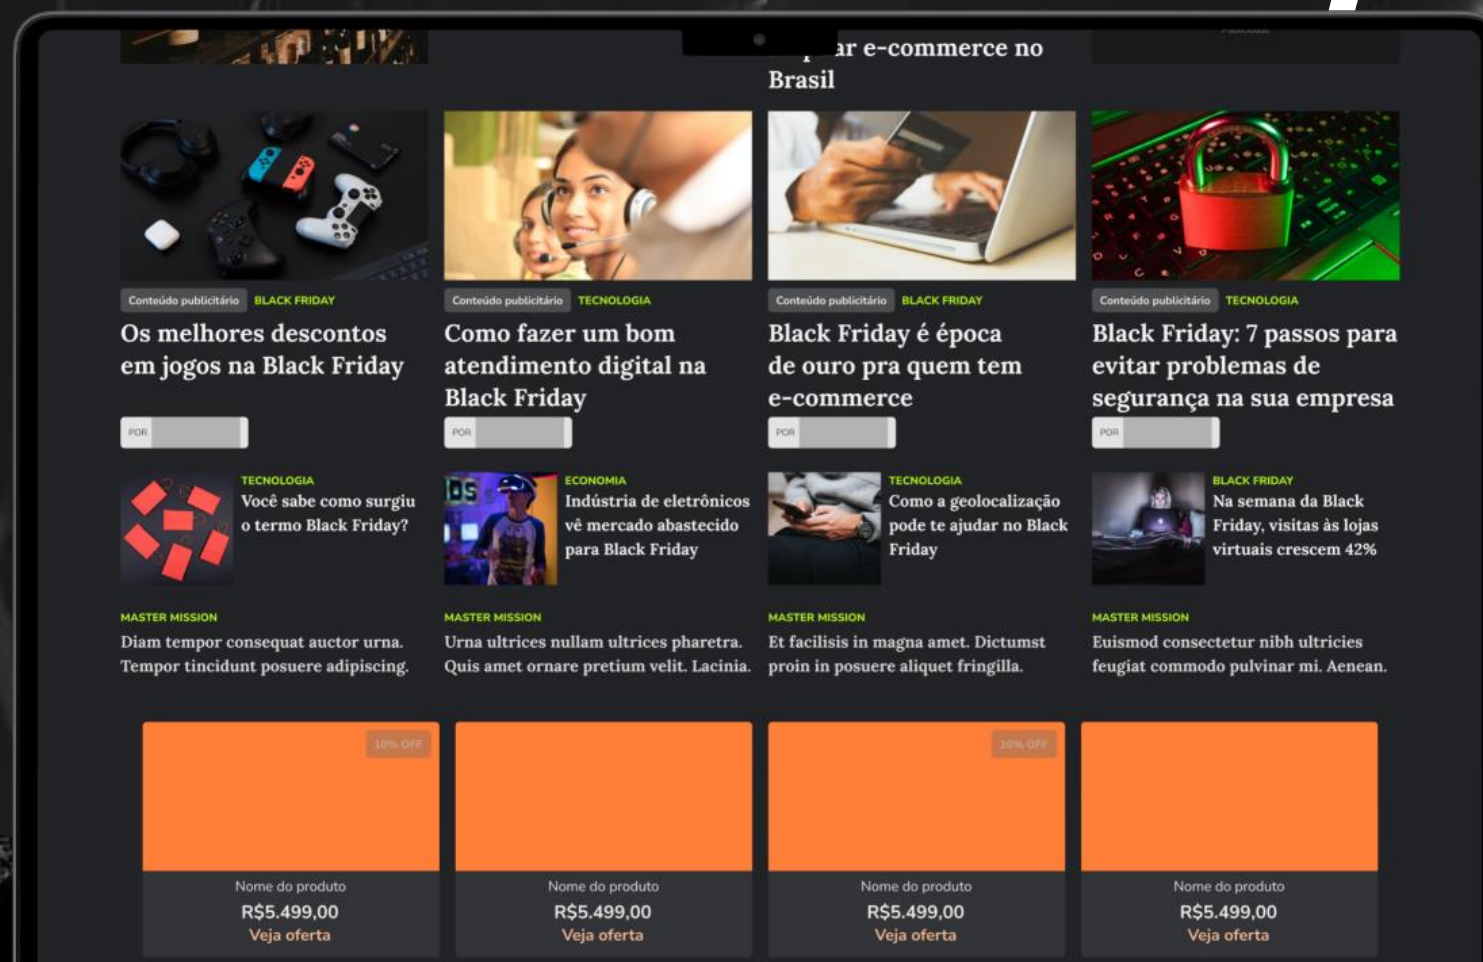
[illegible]ar e-commerce no Brasil

Conteúdo publicitário BLACK FRIDAY
Os melhores descontos em jogos na Black Friday
POR

Conteúdo publicitário TECNOLOGIA
Como fazer um bom atendimento digital na Black Friday
POR

Conteúdo publicitário BLACK FRIDAY
Black Friday é época de ouro pra quem tem e-commerce
POR

Conteúdo publicitário TECNOLOGIA
Black Friday: 7 passos para evitar problemas de segurança na sua empresa
POR

TECNOLOGIA
Você sabe como surgiu o termo Black Friday?

ECONOMIA
Indústria de eletrônicos vê mercado abastecido para Black Friday

TECNOLOGIA
Como a geolocalização pode te ajudar no Black Friday

BLACK FRIDAY
Na semana da Black Friday, visitas às lojas virtuais crescem 42%

MASTER MISSION
Diam tempor consequat auctor urna. Tempor tincidunt posuere adipiscing.

MASTER MISSION
Urna ultrices nullam ultrices pharetra. Quis amet ornare pretium velit. Lacinia.

MASTER MISSION
Et facilisis in magna amet. Dictumst proin in posuere aliquet fringilla.

MASTER MISSION
Euismod consectetur nibh ultricies feugiat commodo pulvinar mi. Aenean.

10% OFF
Nome do produto
R$5.499,00
Veja oferta

Nome do produto
R$5.499,00
Veja oferta

10% OFF
Nome do produto
R$5.499,00
Veja oferta

Nome do produto
R$5.499,00
Veja oferta